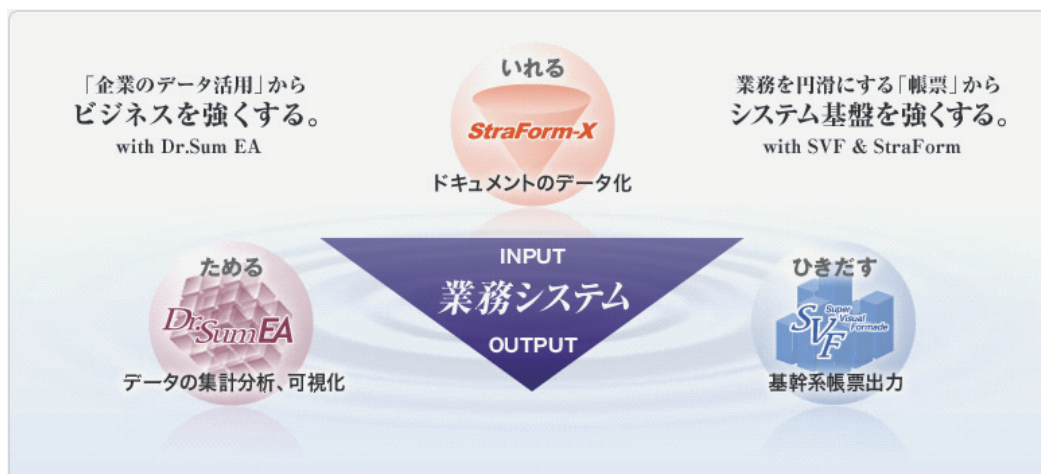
「企業のデータ活用」から
ビジネスを強くする。
with Dr.Sum EA

いれる
StraForm-X
ドキュメントのデータ化

業務を円滑にする「帳票」から
システム基盤を強くする。
with SVF & StraForm

INPUT
業務システム
OUTPUT

ためる
Dr.Sum EA
データの集計分析、可視化

ひきだす
SVF
Super Visual Formade
基幹系帳票出力